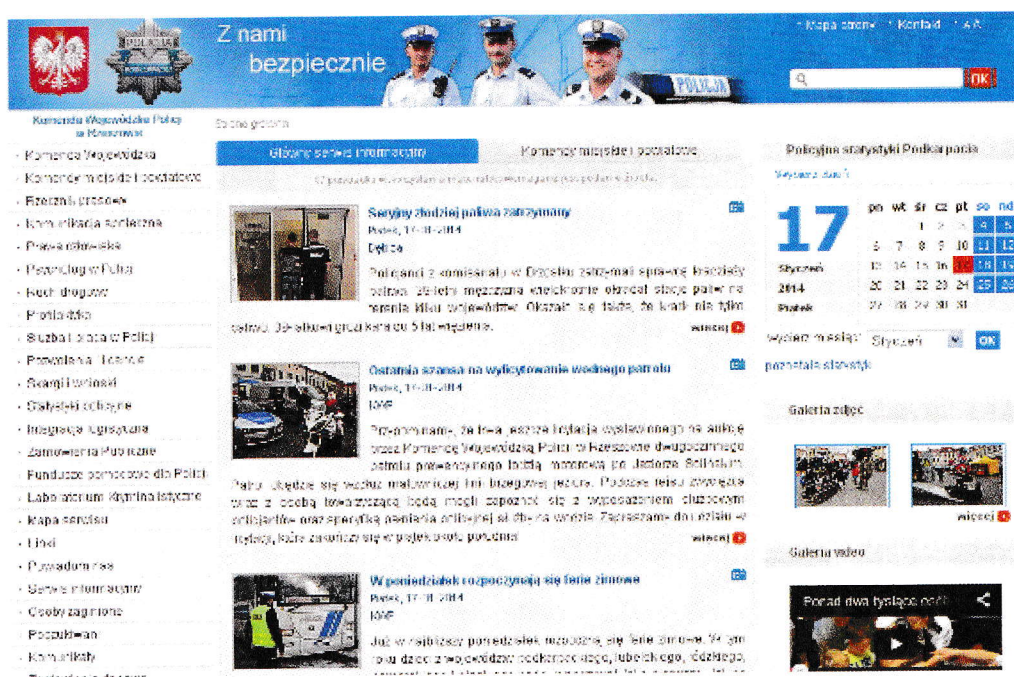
Z nami bezpiecznie

Mapa strony · Kontakt · A A

OK

Komenda Wojewódzka Policji w Rzeszowie

Strona główna

· Komenda Wojewódzka
· Komendy miejskie i powiatowe
· Rzecznik prasowy
· Komunikacja społeczna
· Prawa człowieka
· Praca i służba w Policji
· Ruch drogowy
· Profilaktyka
· Służba i praca w Policji
· Pozwolenia i licencje
· Skargi i wnioski
· Statystyki policyjne
· Integracja Europejska
· Zamówienia Publiczne
· Fundusze pomocowe dla Policji
· Laboratorium Kryminalistyczne
· Mapa serwisu
· Linki
· Poszukiwania
· Serwis informacyjny
· Osoby zaginione
· Poszukiwani
· Komunikaty

Główny serwis informacyjny | Komendy miejskie i powiatowe

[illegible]

Seryjny złodziej paliwa zatrzymany
Piątek, 17-01-2014
Dębica
Policjanci z komisariatu w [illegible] zatrzymali sprawcę kradzieży paliwa. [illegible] mężczyzna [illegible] okradał stacje paliw na terenie kilku województw. Okazało się także, że kradł nie tylko paliwo. 39-latkowi grozi kara do 5 lat więzienia.
więcej

Ostatnia szansa na wylicytowanie wodnego patrolu
Piątek, 17-01-2014
KWP
Przypominamy, że trwa jeszcze licytacja wystawionego na aukcję przez Komendę Wojewódzką Policji w Rzeszowie dwugodzinnego patrolu prewencyjnego łodzią motorową po Jeziorze Solińskim. Patrol odbędzie się wzdłuż malowniczej linii brzegowej jeziora. Podczas rejsu zwycięzca wraz z osobą towarzyszącą będą mogli zapoznać się z wyposażeniem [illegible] policjantów oraz specyfiką pełnienia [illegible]. Zapraszamy do udziału w licytacji, która zakończy się w piątek o godz. północ.
więcej

W poniedziałek rozpoczynają się ferie zimowe
Piątek, 17-01-2014
KWP
Już w najbliższy poniedziałek rozpoczną się ferie zimowe. W tym roku dzieci z województw podkarpackiego, lubelskiego, łódzkiego, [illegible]

Policyjne statystyki Podkarpacia
Wybierz dzień

17
Styczeń
2014
Piątek

| pn | wt | śr | cz | pt | so | nd |
|---|---|---|---|---|---|---|
| | | 1 | 2 | 3 | 4 | 5 |
| 6 | 7 | 8 | 9 | 10 | 11 | 12 |
| 13 | 14 | 15 | 16 | 17 | 18 | 19 |
| 20 | 21 | 22 | 23 | 24 | 25 | 26 |
| 27 | 28 | 29 | 30 | 31 | | |

Wybierz miesiąc: Styczeń OK

pozostałe statystyki

Galeria zdjęć
więcej

Galeria video
Porad dwa tysiące osób